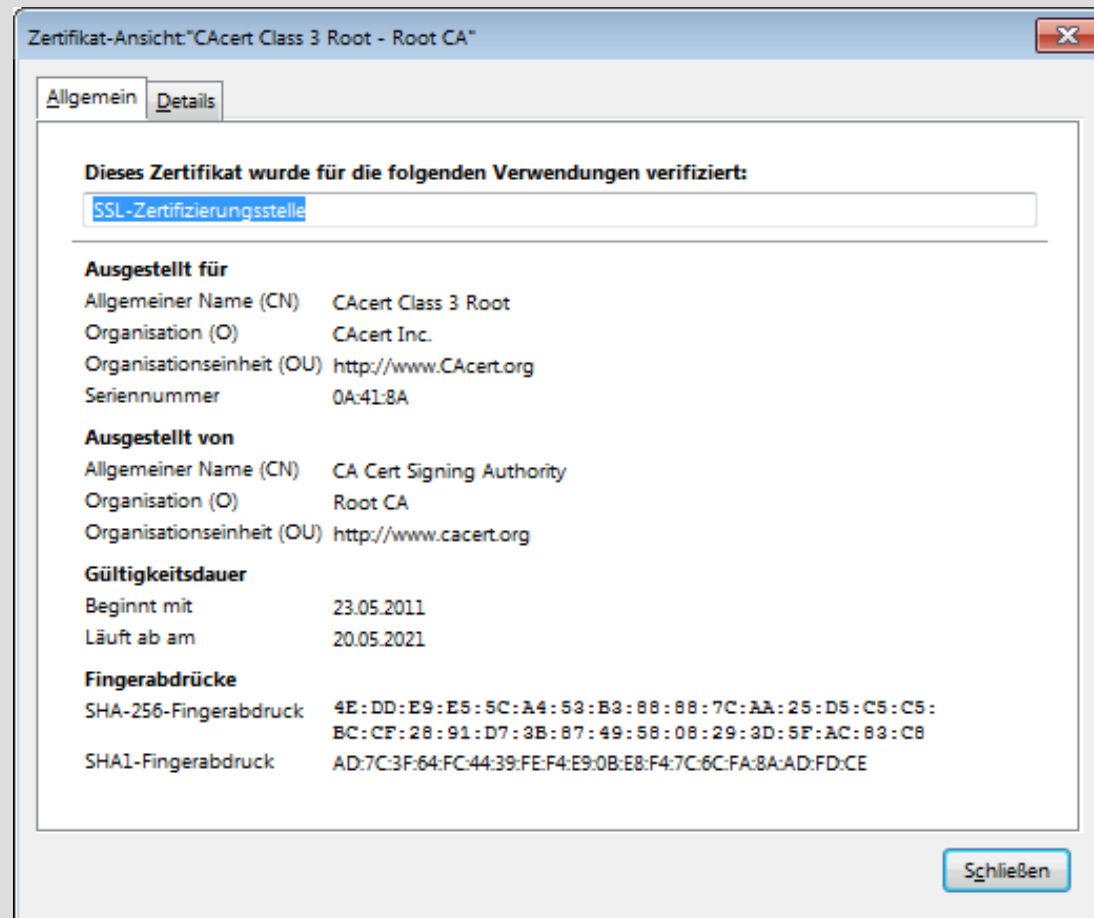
Zertifikat-Ansicht:"CAcert Class 3 Root - Root CA"

Allgemein Details

Dieses Zertifikat wurde für die folgenden Verwendungen verifiziert:

SSL-Zertifizierungsstelle

Ausgestellt für

| | |
|---|---|
| Allgemeiner Name (CN) | CAcert Class 3 Root |
| Organisation (O) | CAcert Inc. |
| Organisationseinheit (OU) | http://www.CAcert.org |
| Seriennummer | 0A:41:8A |

Ausgestellt von

| | |
|---|---|
| Allgemeiner Name (CN) | CA Cert Signing Authority |
| Organisation (O) | Root CA |
| Organisationseinheit (OU) | http://www.cacert.org |

Gültigkeitsdauer

| | |
|---|---|
| Beginnt mit | 23.05.2011 |
| Läuft ab am | 20.05.2021 |

Fingerabdrücke

| | |
|---|---|
| SHA-256-Fingerabdruck | 4E:DD:E9:E5:5C:A4:53:B3:88:88:7C:AA:25:D5:C5:C5:BC:CF:28:91:D7:3B:87:49:58:08:29:3D:5F:AC:83:C8 |
| SHA1-Fingerabdruck | AD:7C:3F:64:FC:44:39:FE:F4:E9:0B:E8:F4:7C:6C:FA:8A:AD:FD:CE |

Schließen